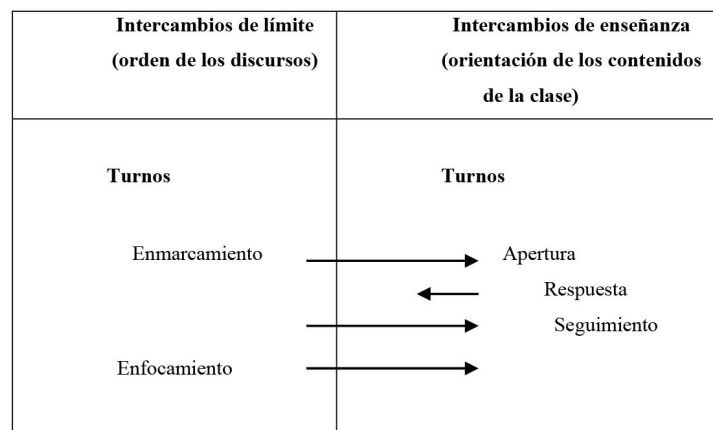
| Intercambios de límite (orden de los discursos) | Intercambios de enseñanza (orientación de los contenidos de la clase) |
|---|---|
| Turnos | Turnos |
| Enmarcamiento | Apertura |
| | Respuesta |
| | Seguimiento |
| Enfocamiento | |